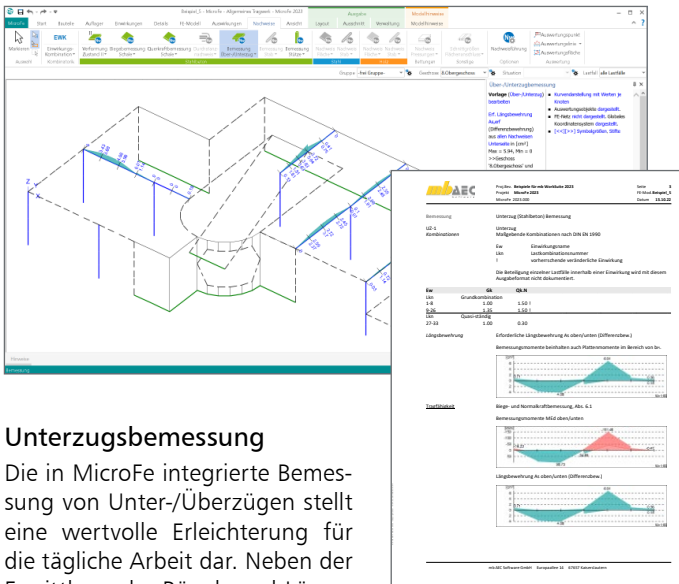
Beispiel_5 - MicroFe - Allgemeines Tragwerk - MicroFe 2023

MicroFe Start Bauteile Auflagen Einwirkungen Details FE-Modell Auswertungen Nachweise Ansicht Layout Ausschnitt Verwaltung Modellfenster

Markieren EWK Einwirkungs-Kombinationen Bewehrung Zustand II Biegebewehrung Schale Querkraftbewehrung Schale Bemessung Über-/Unterzug Bemessung Stütze Nachweisführung Auswertungspunkt Auswertungen Auswertungsfläche

Auswahl Kombinationen Massivbau Stahl Holz Sonstige Optionen Auswertung

Gruppe: Alle Gruppen Geschoss: 8.Obergeschoss Situation Lastfall: alle Lastfälle

Über-/Unterzugbemessung

Vorlage (Über-/Unterzug) bearbeiten

Erf. Längsbewehrung As,erf (Differenzbewehrung) aus allen Nachweisen Unterseite in [cm²] Max = 5.94, Min = 0 >>Geschoss '8.Obergeschoss' und

Kurvendarstellung mit Werten je Knoten
Auswertungsobjekte dargestellt.
FE-Netz nicht dargestellt. Globales Koordinatensystem dargestellt.
[<<|>>] Symbolgrößen, Stiftb

Ressource
Bemessung

Unterzugsbemessung

Die in MicroFe integrierte Bemessung von Unter-/Überzügen stellt eine wertvolle Erleichterung für die tägliche Arbeit dar. Neben der

mb AEC

Projektbez. Beispiele für mb WorkSuite 2023
Projekt MicroFe 2023
MicroFe 2023.000

Seite 1
FE-Modell Beispiel_5
Datum 13.10.22

Bemessung Unterzug (Stahlbeton) Bemessung

UZ-1 Unterzug
Kombinationen Maßgebende Kombinationen nach DIN EN 1990

Ew Einwirkungsname
Lkn Lastkombinationsnummer
! vorherrschende veränderliche Einwirkung

Die Beteiligung einzelner Lastfälle innerhalb einer Einwirkung wird mit diesem Ausgabeformat nicht dokumentiert.

| Ew | Gk | Qk,N |
|---|---|---|
| Lkn | Grundkombination | |
| 1-8 | 1.00 | 1.50 ! |
| 9-26 | 1.35 | 1.50 ! |
| Lkn | Quasi-ständig | |
| 27-33 | 1.00 | 0.30 |

Längsbewehrung Erforderliche Längsbewehrung As oben/unten (Differenzbew.)

Bemessungsmomente beinhalten auch Plattenmomente im Bereich von beff.

Tragfähigkeit Biege- und Normalkraftbemessung, Abs. 6.1

Bemessungsmomente MEd oben/unten

Längsbewehrung As oben/unten (Differenzbew.)

mb AEC Software GmbH Europaallee 14 67657 Kaiserslautern